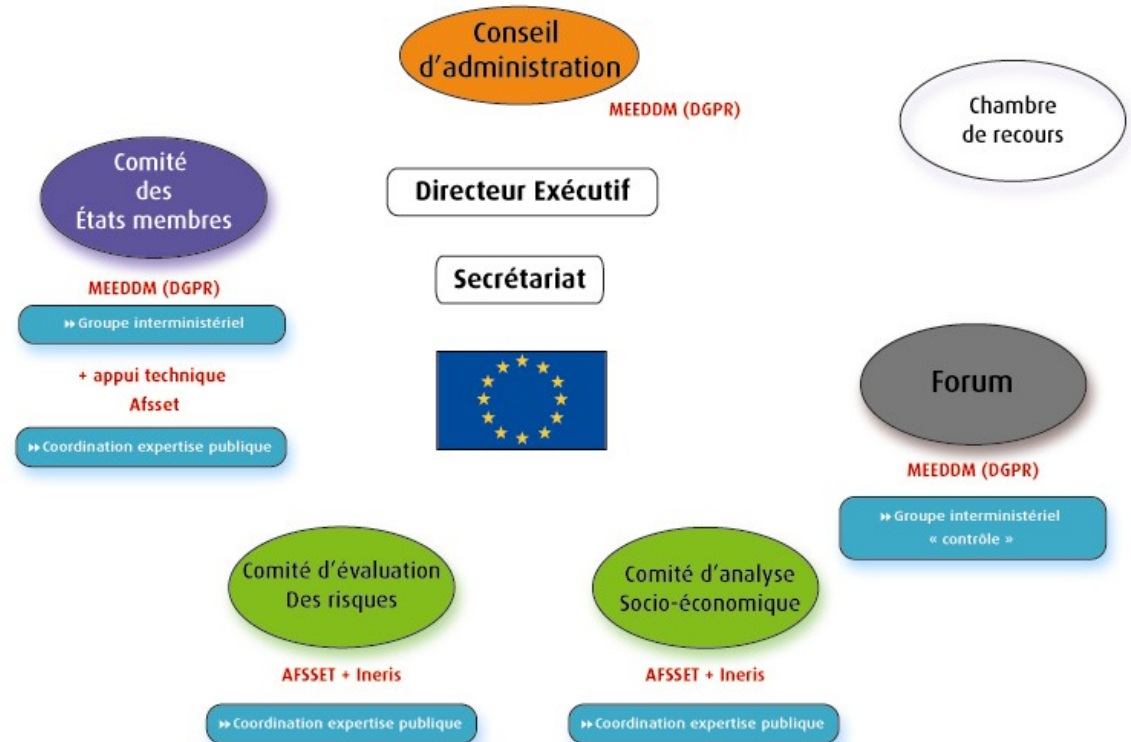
Conseil d'administration

MEEDDM (DGPR)

Chambre de recours

Comité des États membres

Directeur Exécutif

Secrétariat

MEEDDM (DGPR)

Groupe interministériel

+ appui technique Afsset

Coordination expertise publique

Forum

MEEDDM (DGPR)

Groupe interministériel « contrôle »

Comité d'évaluation Des risques

AFSSET + Ineris

Coordination expertise publique

Comité d'analyse Socio-économique

AFSSET + Ineris

Coordination expertise publique